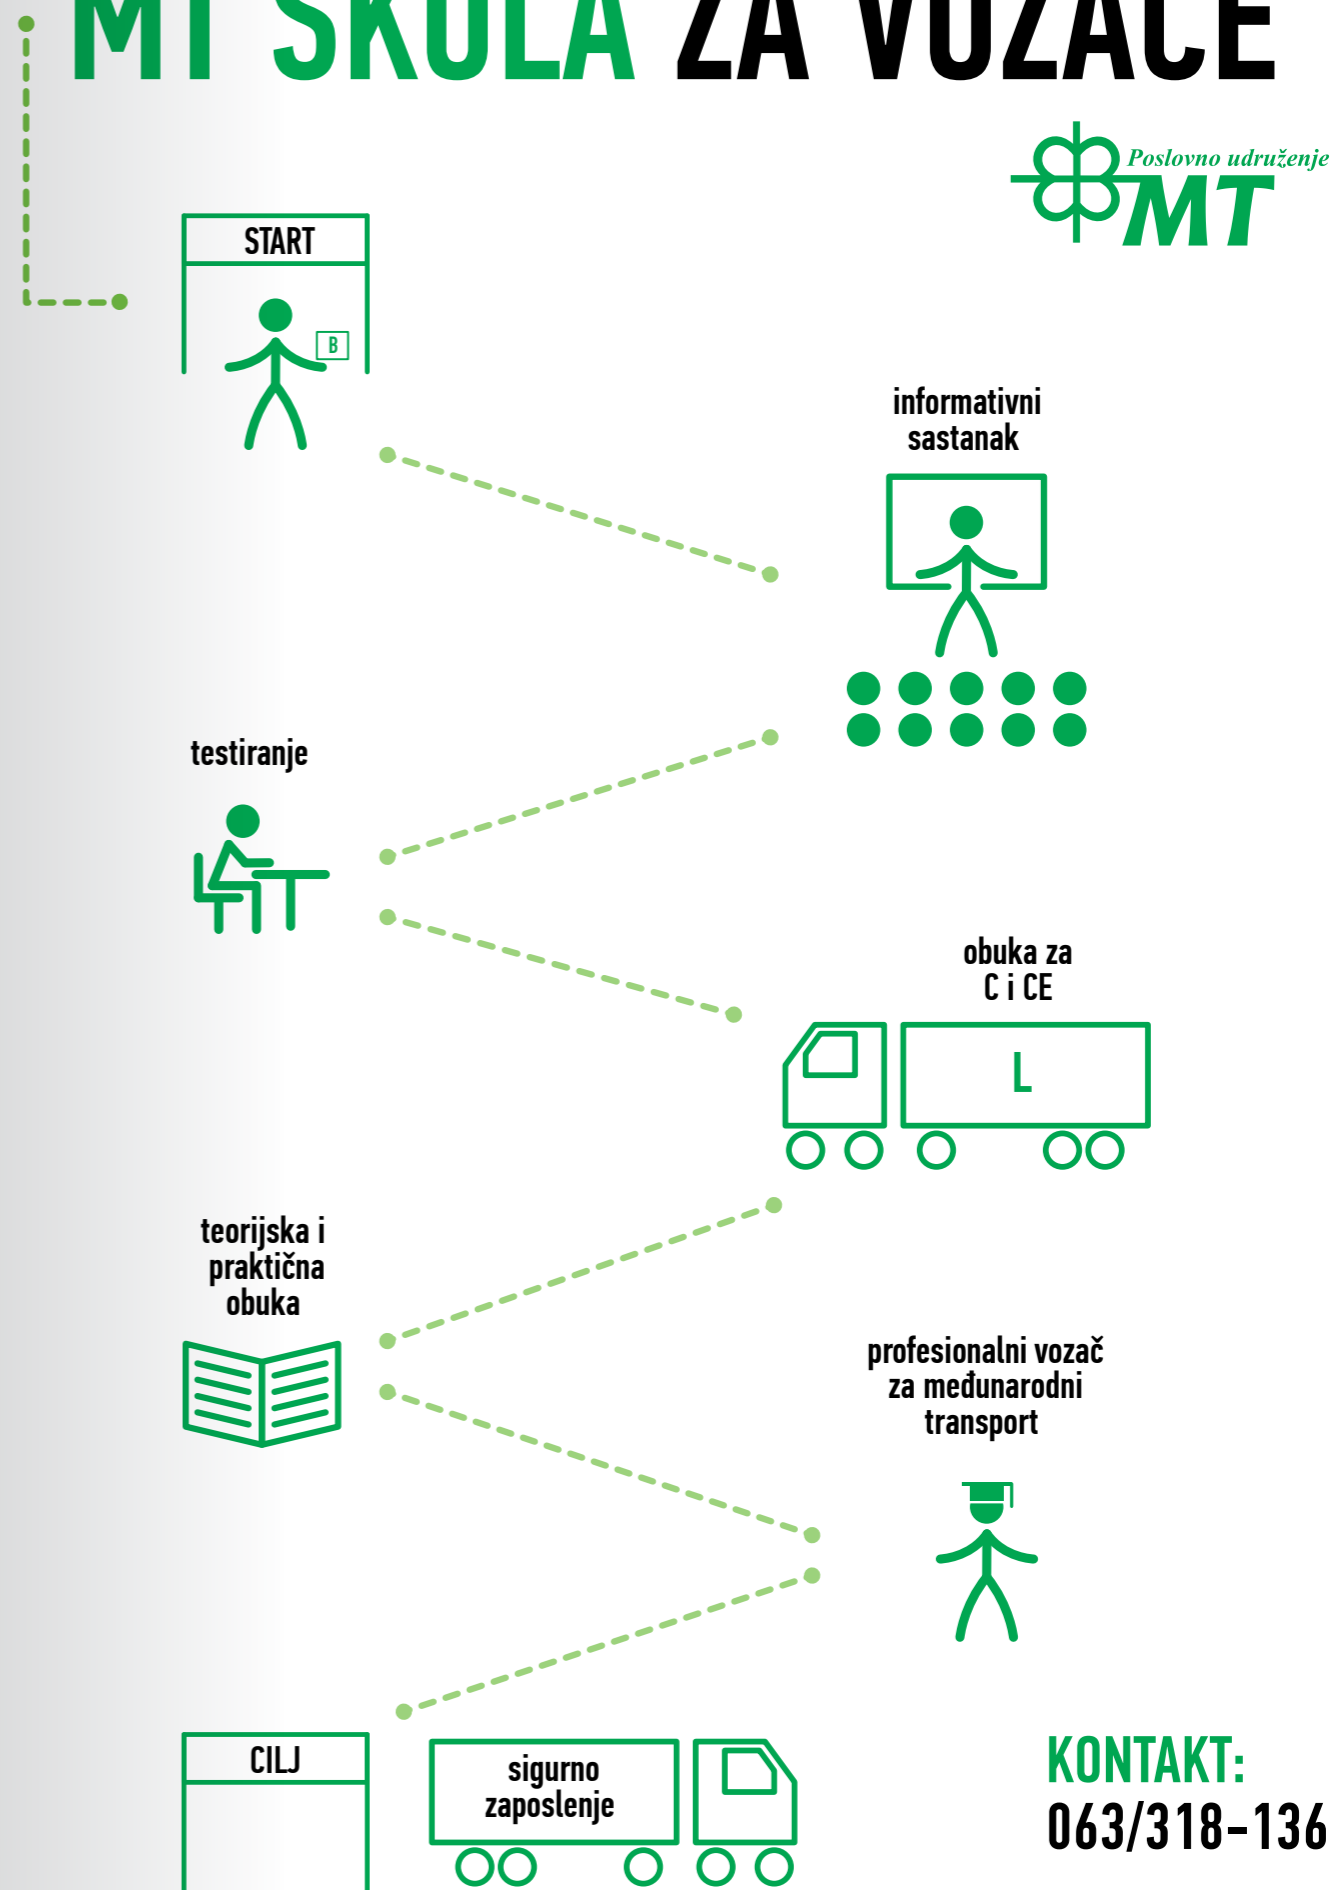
MT ŠKOLA ZA VOZAČE

Poslovno udruženje MT

START

B

informativni sastanak

testiranje

obuka za C i CE

L

teorijska i praktična obuka

profesionalni vozač za međunarodni transport

CILJ

sigurno zaposlenje

KONTAKT:
063/318-136